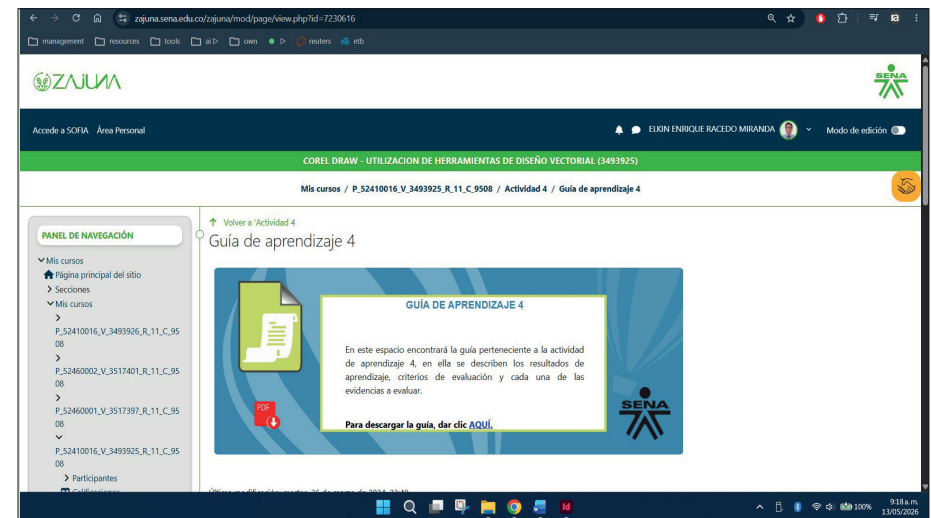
zajuna.sena.edu.co/zajuna/mod/page/view.php?id=7230616

management resources tools ai own reuters etb

ZAJUNA

SENA

Accede a SOFIA Área Personal

ELKIN ENRIQUE RACEDO MIRANDA

Modo de edición

COREL DRAW - UTILIZACION DE HERRAMIENTAS DE DISEÑO VECTORIAL (3493925)

Mis cursos / P_52410016_V_3493925_R_11_C_9508 / Actividad 4 / Guía de aprendizaje 4

PANEL DE NAVEGACIÓN

Mis cursos

Página principal del sitio

Secciones

Mis cursos

P_52410016_V_3493926_R_11_C_9508

P_52460002_V_3517401_R_11_C_9508

P_52460001_V_3517397_R_11_C_9508

P_52410016_V_3493925_R_11_C_9508

Participantes

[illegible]

Volver a 'Actividad 4

Guía de aprendizaje 4

GUÍA DE APRENDIZAJE 4

En este espacio encontrará la guía perteneciente a la actividad de aprendizaje 4, en ella se describen los resultados de aprendizaje, criterios de evaluación y cada una de las evidencias a evaluar.

Para descargar la guía, dar clic AQUÍ.

PDF

SENA

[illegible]

100%

9:18 a. m.
13/05/2026